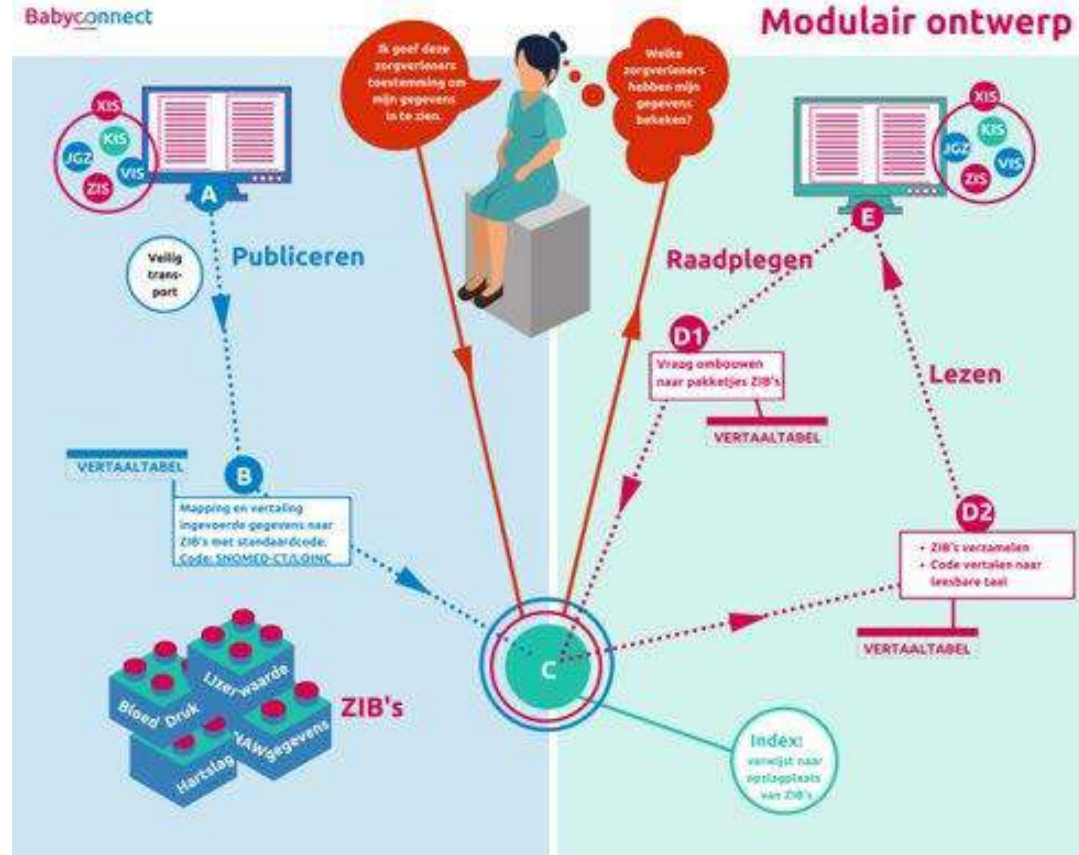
Babyconnect

Modulair ontwerp

Ik geef deze zorgverleners toestemming om mijn gegevens in te zien.

Welke zorgverleners hebben mijn gegevens bekeken?

XIS
KIS
JGZ
VIS
ZIS

A

Veilig transport

Publiceren

VERTAALTABEL

B

Mapping en vertaling ingevoerde gegevens naar ZIB's met standaardcode. Code: SNOMED-CT/LOINC

Bloed Druk
IJzerwaarde
Hartslag
NAWgegevens

ZIB's

C

Index: verwijst naar opslagplaats van ZIB's

XIS
KIS
JGZ
VIS
ZIS

E

Raadplegen

D1

Vraag ombouwen naar pakketjes ZIB's

VERTAALTABEL

Lezen

D2

• ZIB's verzamelen
• Code vertalen naar leesbare taal

VERTAALTABEL